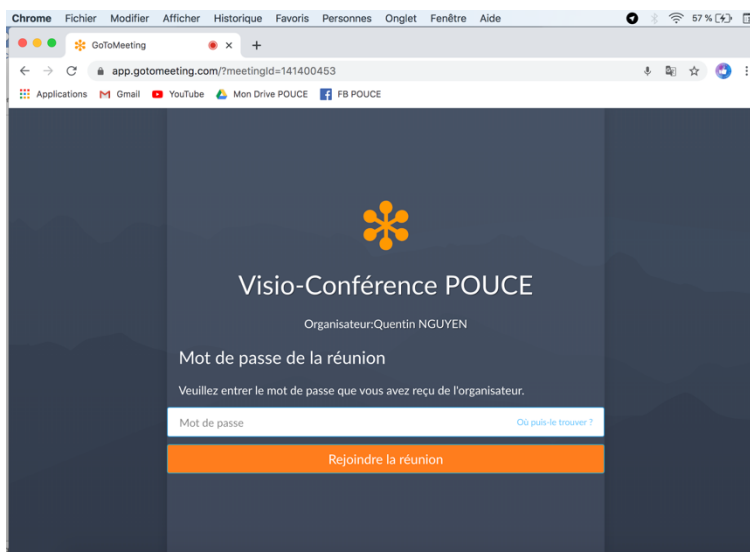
Chrome Fichier Modifier Afficher Historique Favoris Personnes Onglet Fenêtre Aide 57 %

GoToMeeting ×
+

app.gotomeeting.com/?meetingId=141400453

Applications Gmail YouTube Mon Drive POUCE FB POUCE

Visio-Conférence POUCE

Organisateur:Quentin NGUYEN

Mot de passe de la réunion

Veuillez entrer le mot de passe que vous avez reçu de l'organisateur.

Mot de passe

Où puis-je le trouver ?

Rejoindre la réunion